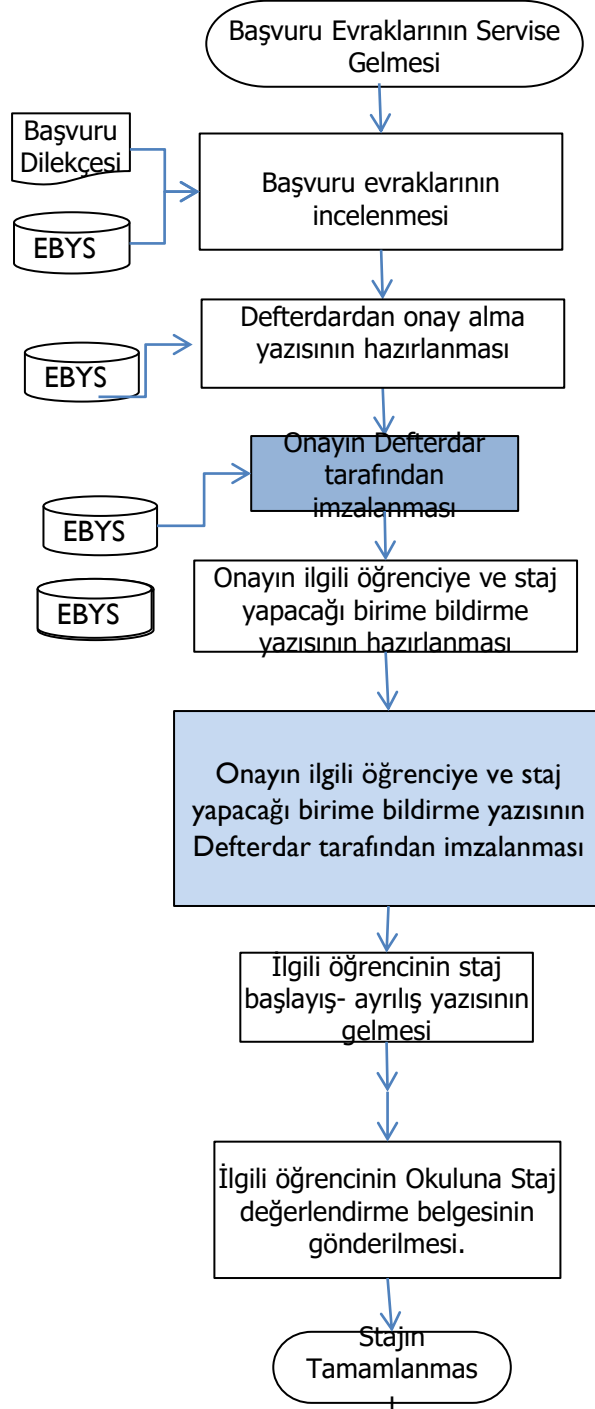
Başvuru Evraklarının Servise Gelmesi

Başvuru Dilekçesi

EBYS

Başvuru evraklarının incelenmesi

EBYS

Defterdardan onay alma yazısının hazırlanması

Onayın Defterdar tarafından imzalanması

EBYS

EBYS

Onayın ilgili öğrenciye ve staj yapacağı birime bildirme yazısının hazırlanması

Onayın ilgili öğrenciye ve staj yapacağı birime bildirme yazısının Defterdar tarafından imzalanması

İlgili öğrencinin staj başlayış- ayrılış yazısının gelmesi

İlgili öğrencinin Okuluna Staj değerlendirme belgesinin gönderilmesi.

Stajın Tamamlanmas